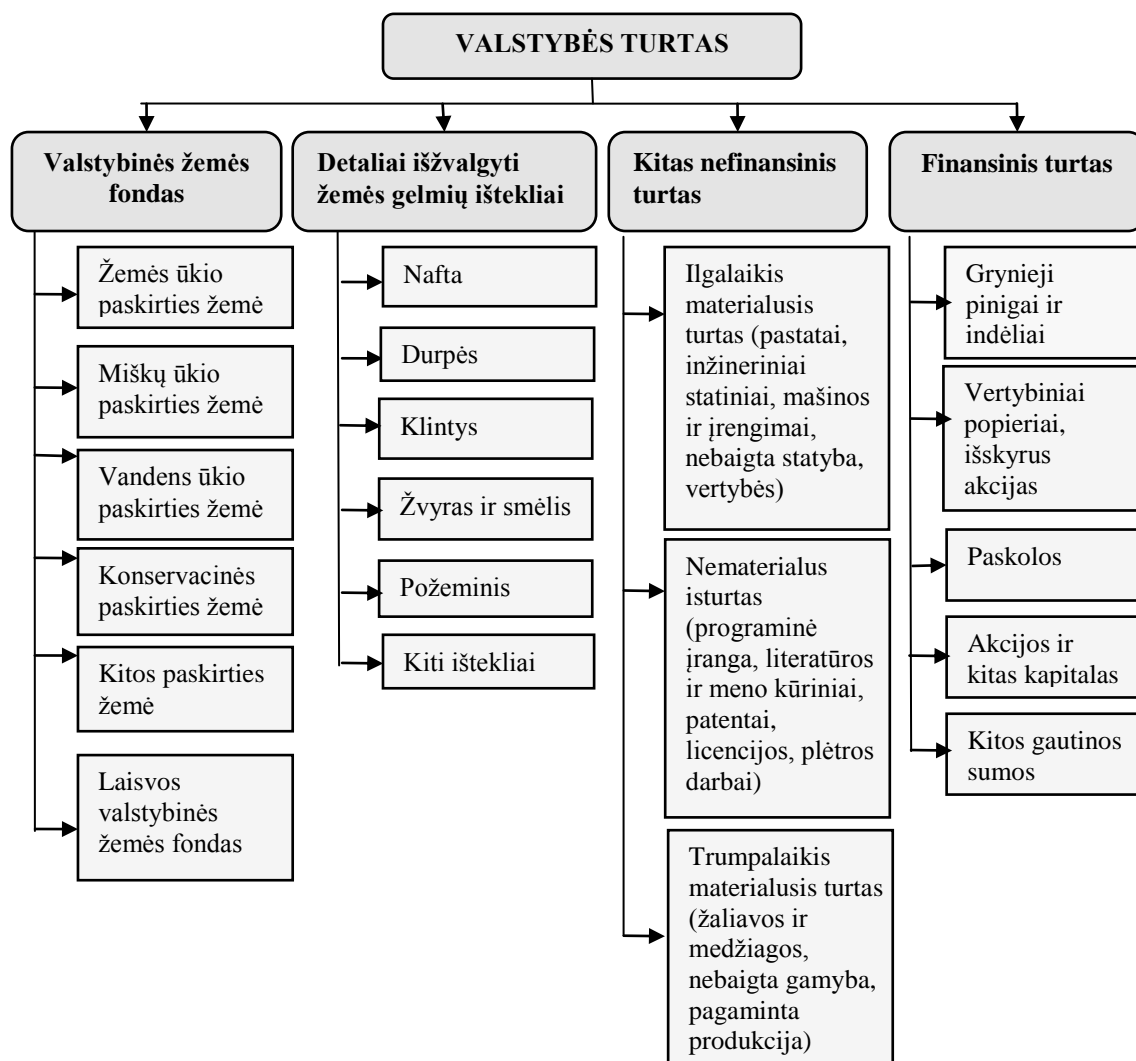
VALSTYBĖS TURTAS

Valstybinės žemės fondas

Žemės ūkio paskirties žemė

Miškų ūkio paskirties žemė

Vandens ūkio paskirties žemė

Konservacinės paskirties žemė

Kitos paskirties žemė

Laisvos valstybinės žemės fondas

Detaliai išžvalgyti žemės gelmių ištekliai

Nafta

Durpės

Klintys

Žvyras ir smėlis

Požeminis

Kiti ištekliai

Kitas nefinansinis turtas

Ilgalaikis materialusis turtas (pastatai, inžineriniai statiniai, mašinos ir įrengimai, nebaigta statyba, vertybės)

Nematerialus isturtas (programinė įranga, literatūros ir meno kūriniai, patentai, licencijos, plėtros darbai)

Trumpalaikis materialusis turtas (žaliavos ir medžiagos, nebaigta gamyba, pagaminta produkcija)

Finansinis turtas

Grynieji pinigai ir indėliai

Vertybiniai popieriai, išskyrus akcijas

Paskolos

Akcijos ir kitas kapitalas

Kitos gautinos sumos